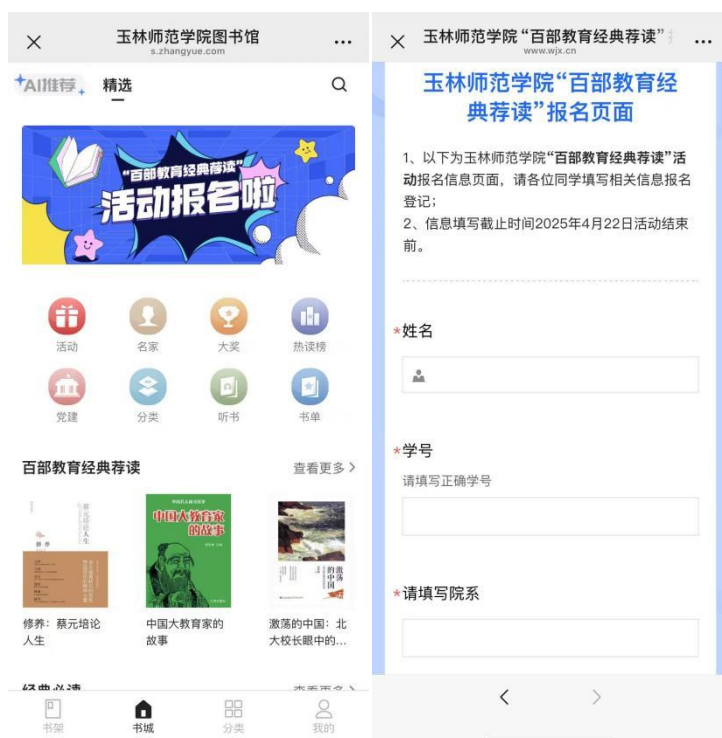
×
玉林师范学院图书馆
s.zhangyue.com
...

AI推荐 精选

"百部教育经典荐读"
活动报名啦

活动 名家 大奖 热读榜
党建 分类 听书 书单

百部教育经典荐读 查看更多 >

修养：蔡元培论人生
中国大教育家的故事
激荡的中国：北大校长眼中的...

经典必读 查看更多 >

书架 书城 分类 我的

×
玉林师范学院"百部教育经典荐读"
www.wjx.cn
...

玉林师范学院"百部教育经典荐读"报名页面

1、以下为玉林师范学院"百部教育经典荐读"活动报名信息页面，请各位同学填写相关信息报名登记；
2、信息填写截止时间2025年4月22日活动结束前。

*姓名

*学号
请填写正确学号

*请填写院系

< >